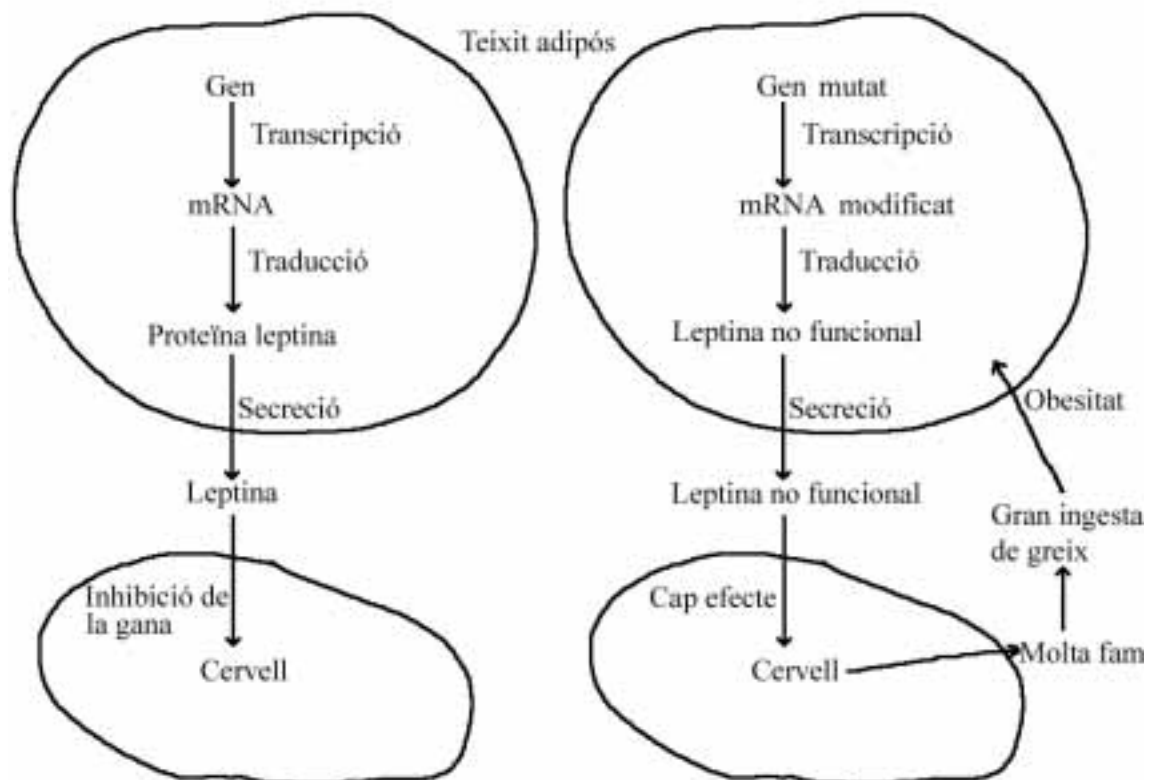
Teixit adipós

Gen
Transcripció
mRNA
Traducció
Proteïna leptina
Secreció
Leptina
Inhibició de la gana
Cervell

Gen mutat
Transcripció
mRNA modificat
Traducció
Leptina no funcional
Secreció
Leptina no funcional
Cap efecte
Cervell
Molta fam
Gran ingesta de greix
Obesitat